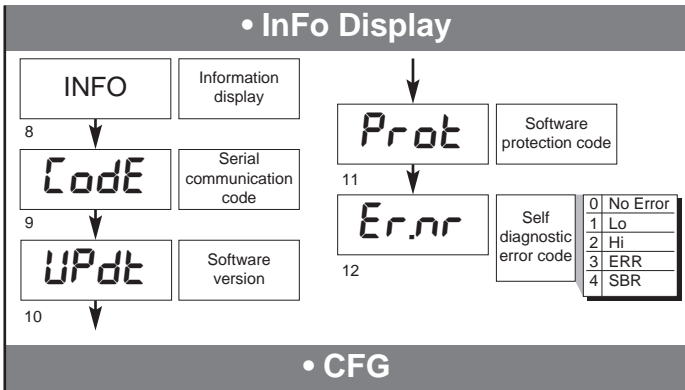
• InFo Display

INFO

Information display

8

CodE

Serial communication code

9

UPdt

Software version

10

Prot

Software protection code

11

Er.nr

Self diagnostic error code

12

| 0 | No Error |
|---|---|
| 1 | Lo |
| 2 | Hi |
| 3 | ERR |
| 4 | SBR |

• CFG